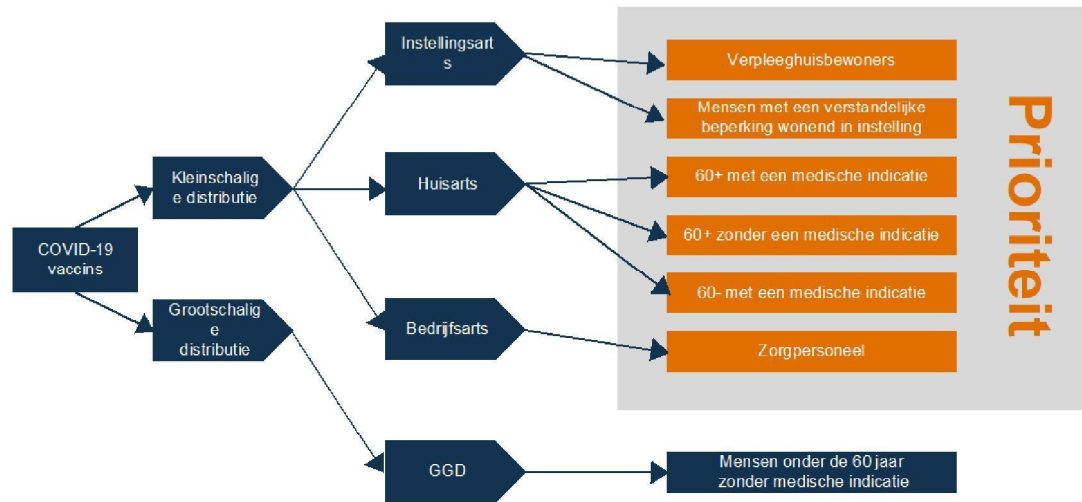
COVID-19 vaccins

Kleinschalige distributie

Grootschalige distributie

Instellingsarts

Huisarts

Bedrijfsarts

GGD

Verpleeghuisbewoners

Mensen met een verstandelijke beperking wonend in instelling

60+ met een medische indicatie

60+ zonder een medische indicatie

60- met een medische indicatie

Zorgpersoneel

Mensen onder de 60 jaar zonder medische indicatie

Prioriteit